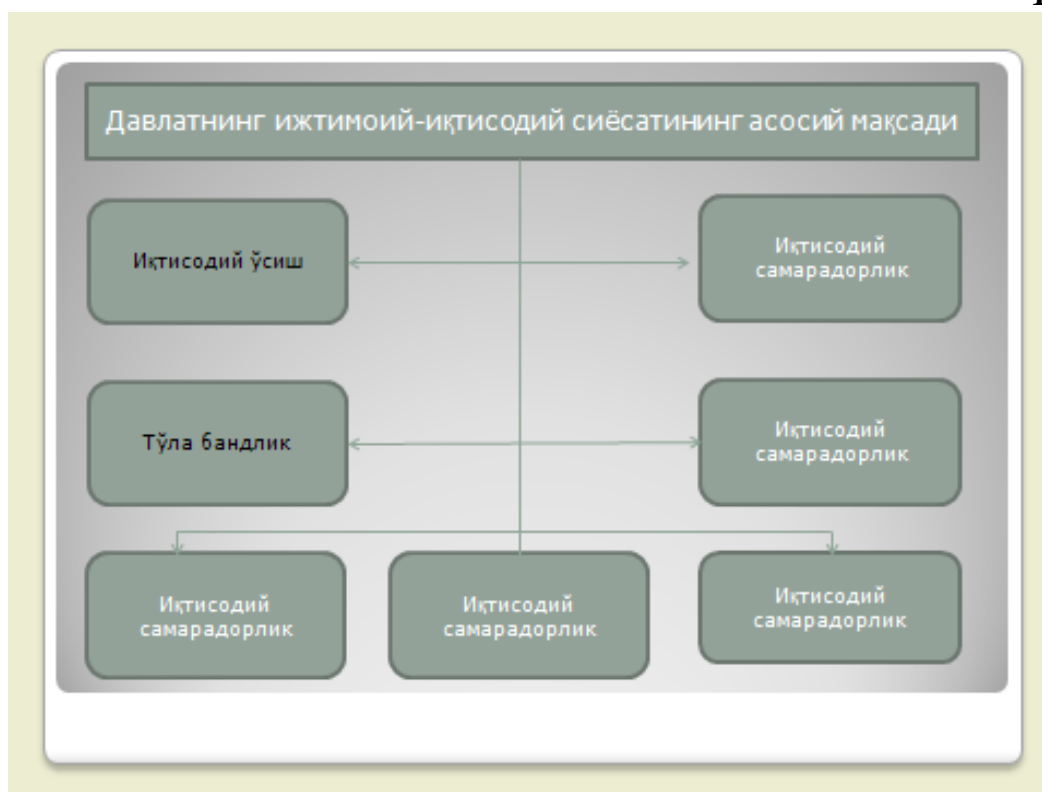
Давлатнинг ижтимоий-иқтисодий сиёсатининг асосий мақсади

Иқтисодий ўсиш

Иқтисодий самарадорлик

Тўла бандлик

Иқтисодий самарадорлик

Иқтисодий самарадорлик

Иқтисодий самарадорлик

Иқтисодий самарадорлик